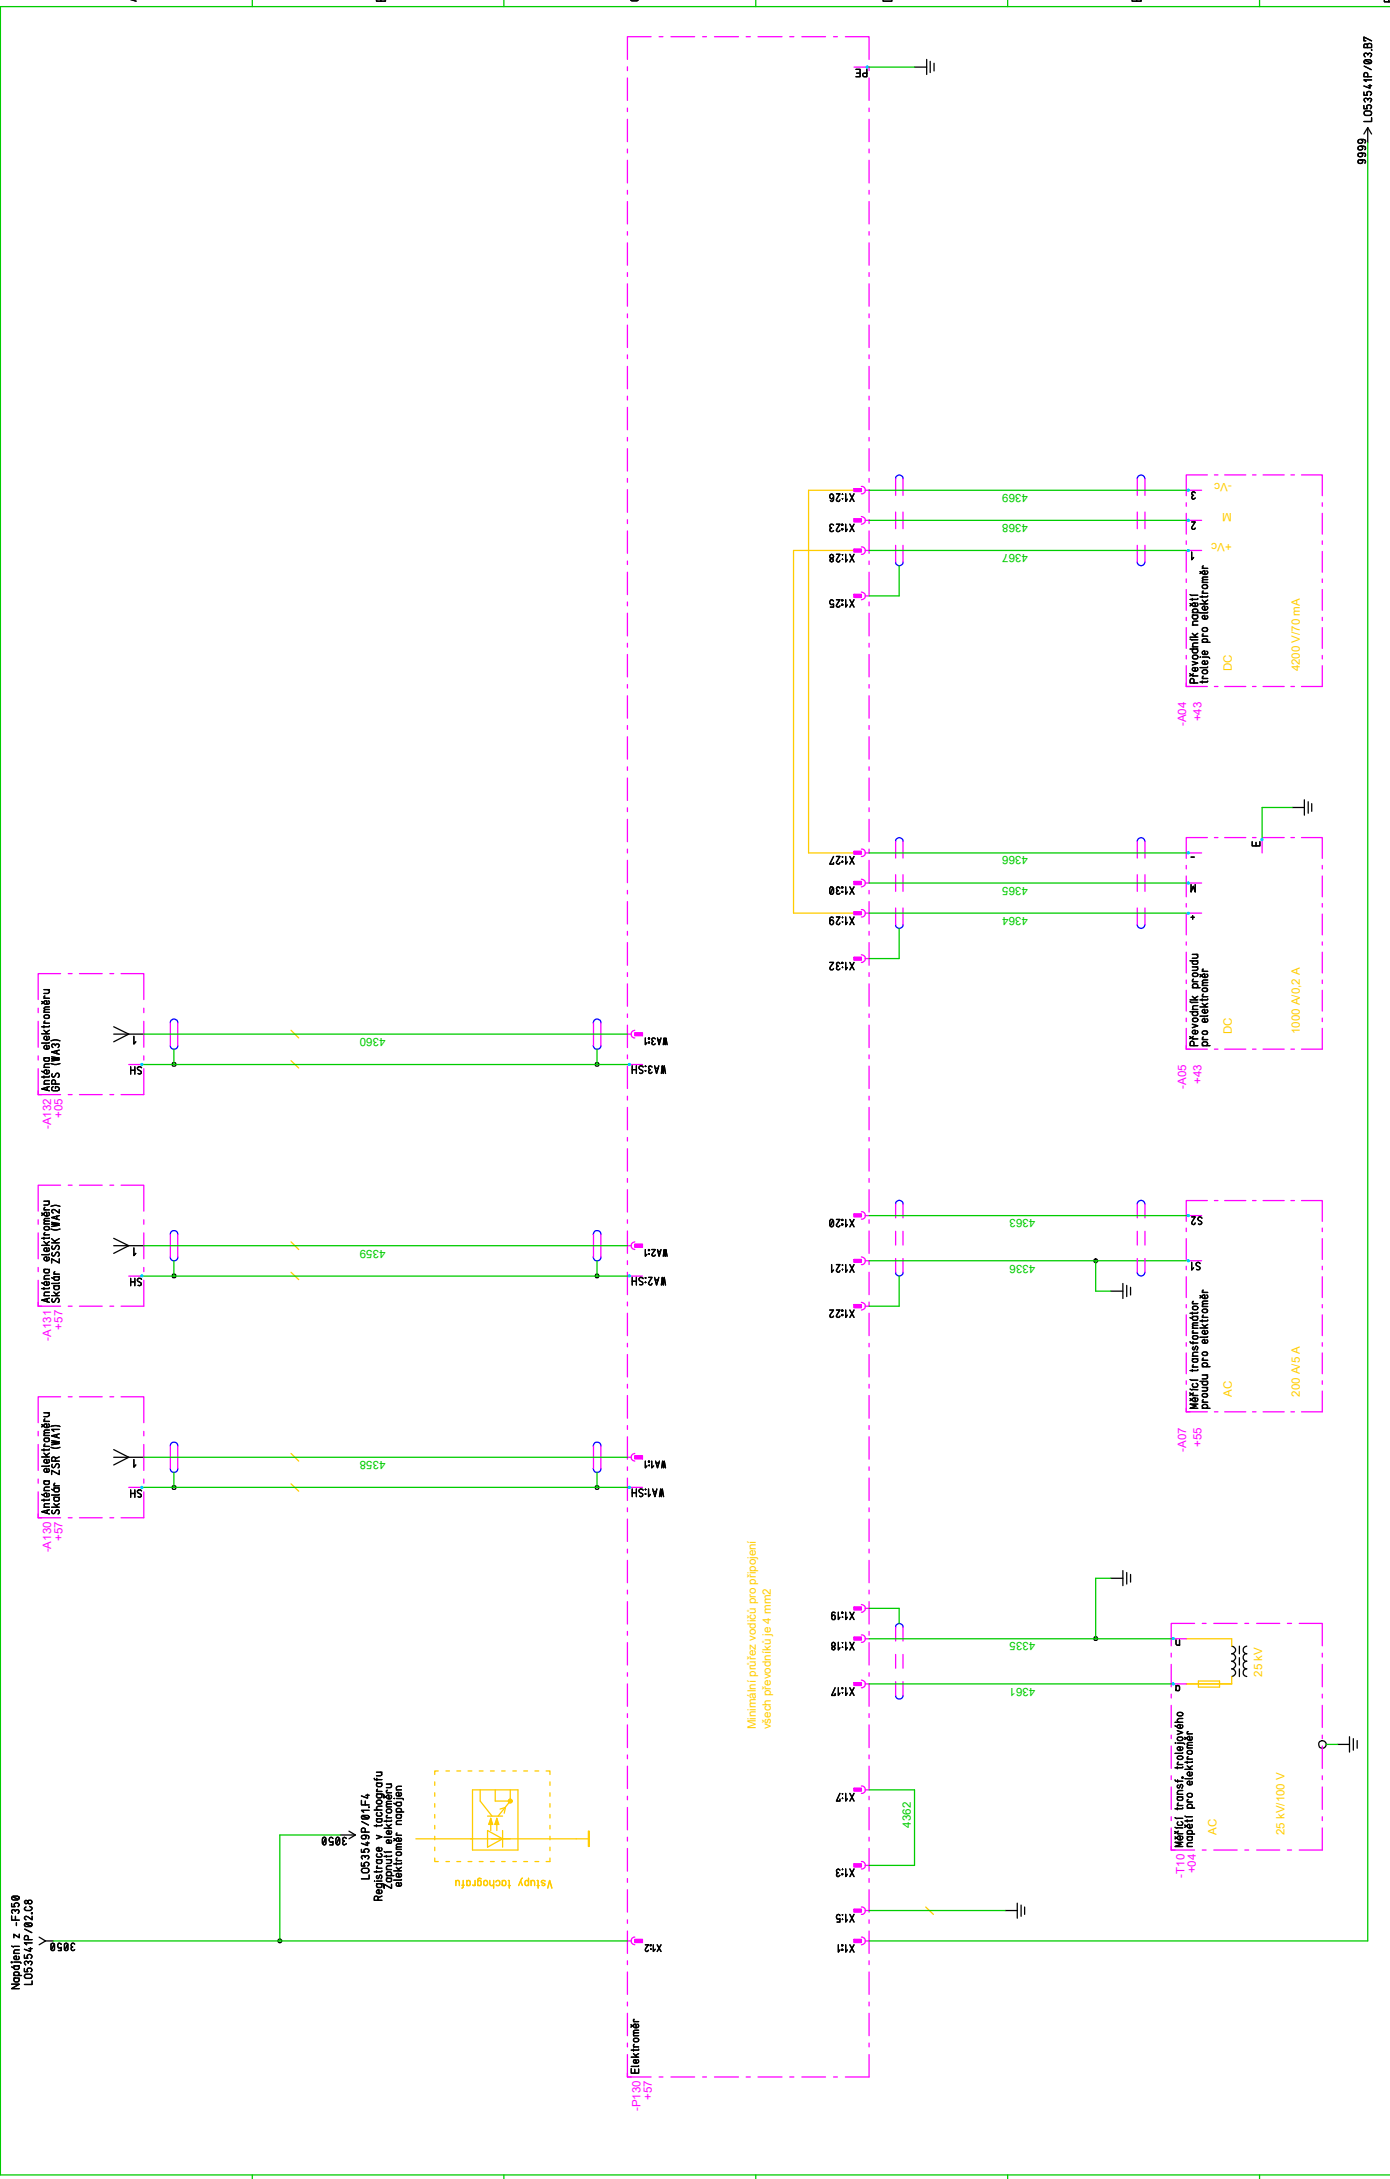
9999 LO53541P/03.B7

PE

X1:26
X1:23
X1:28
X1:25
4369
4368
4367
3
2
1
-Vc
M
+Vc
Převodník napětí trolejě pro elektroměr
DC
4200 V/70 mA
-A04
+43

X1:27
X1:30
X1:29
X1:32
4366
4365
4364
-
M
+
E
Převodník proudu pro elektroměr
DC
1000 A/0,2 A
-A05
+43

X1:20
X1:21
X1:22
4363
4336
S2
S1
Měřicí transformátor proudu pro elektroměr
AC
200 A/5 A
-A07
+55

X1:19
X1:18
X1:17
4335
4361
n
a
25 kV
Měřicí transf. trolejového napětí pro elektroměr
AC
25 kV/100 V
-T10
+04

Minimální průřez vodičů pro připojení všech převodníků je 4 mm2

X1:7
X1:3
4362
X1:5
X1:1

Anténa elektroměru GPS (WA3)
-A132
+05
1
SH
4360
WA3:1
WA3:SH

Anténa elektroměru Skatar ZSSK (WA2)
-A131
+57
1
SH
4359
WA2:1
WA2:SH

Anténa elektroměru Skatar ZSR (WA1)
-A130
+57
1
SH
4358
WA1:1
WA1:SH

LO53549P/01F4
Registrace v tachografu
Zapnutí elektroměru
elektroměr napájen
3050
Vstupy tachografu

Napájení z -F350
LO53541P/02.C8
3050
X1:2

Elektroměr
-P130
+57